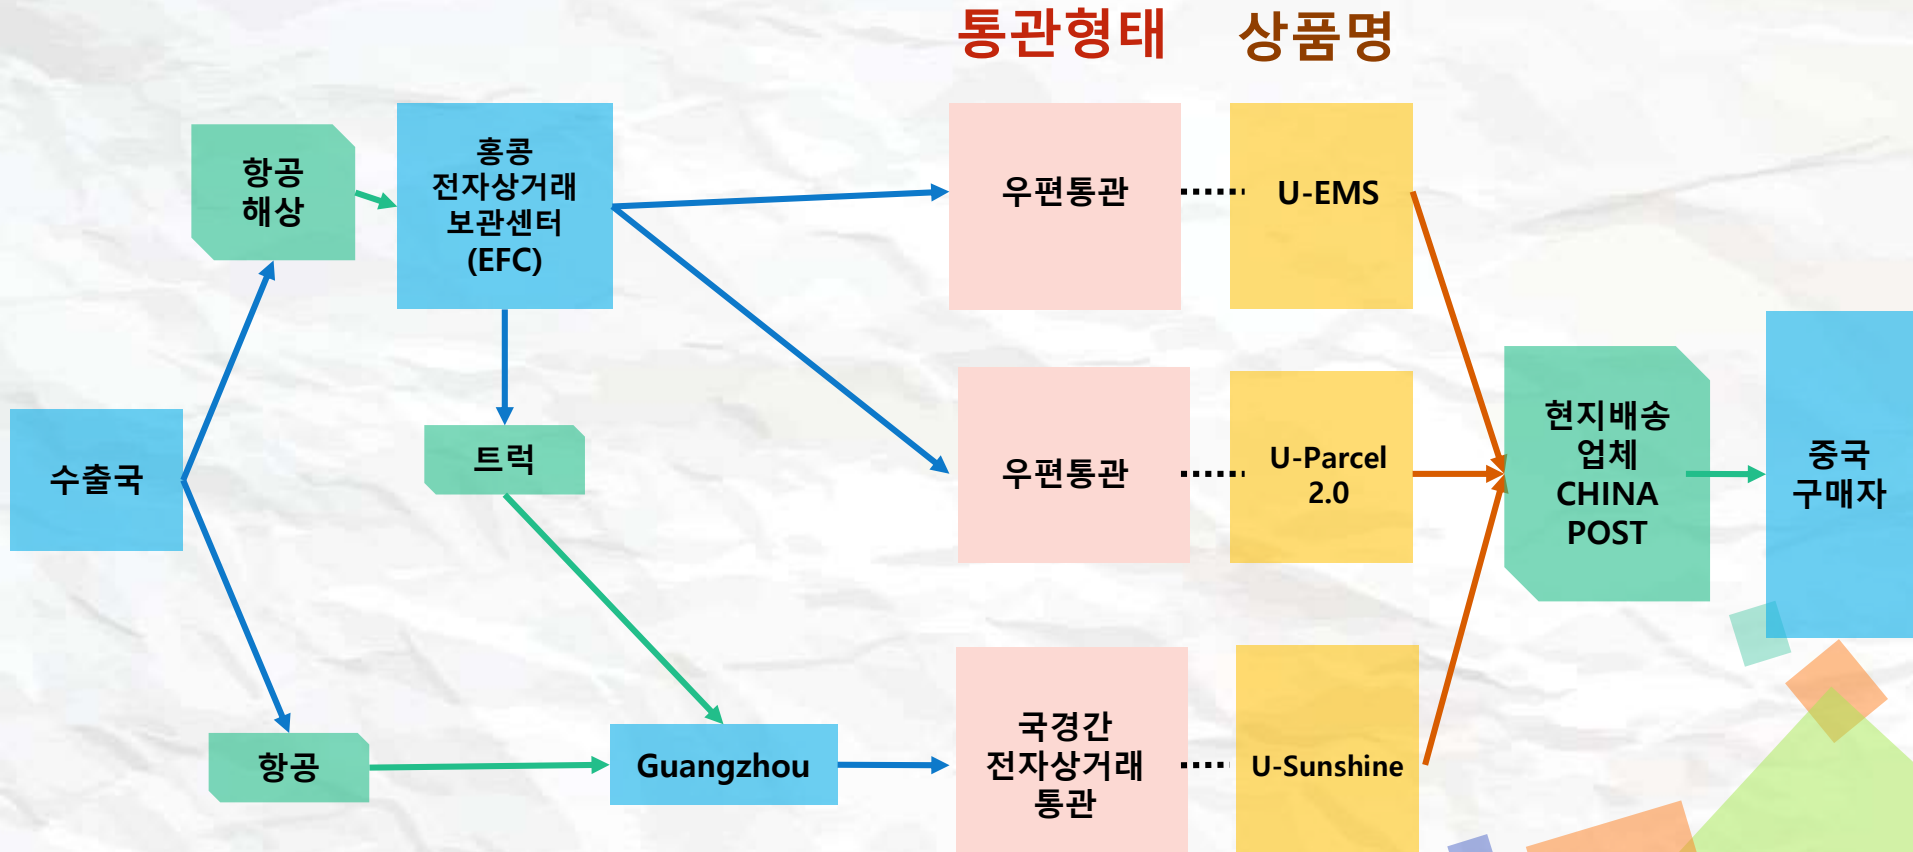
통관형태 상품명

항공
해상

홍콩
전자상거래
보관센터
(EFC)

수출국

트럭

항공

Guangzhou

우편통관

U-EMS

우편통관

U-Parcel
2.0

국경간
전자상거래
통관

U-Sunshine

현지배송
업체
CHINA
POST

중국
구매자